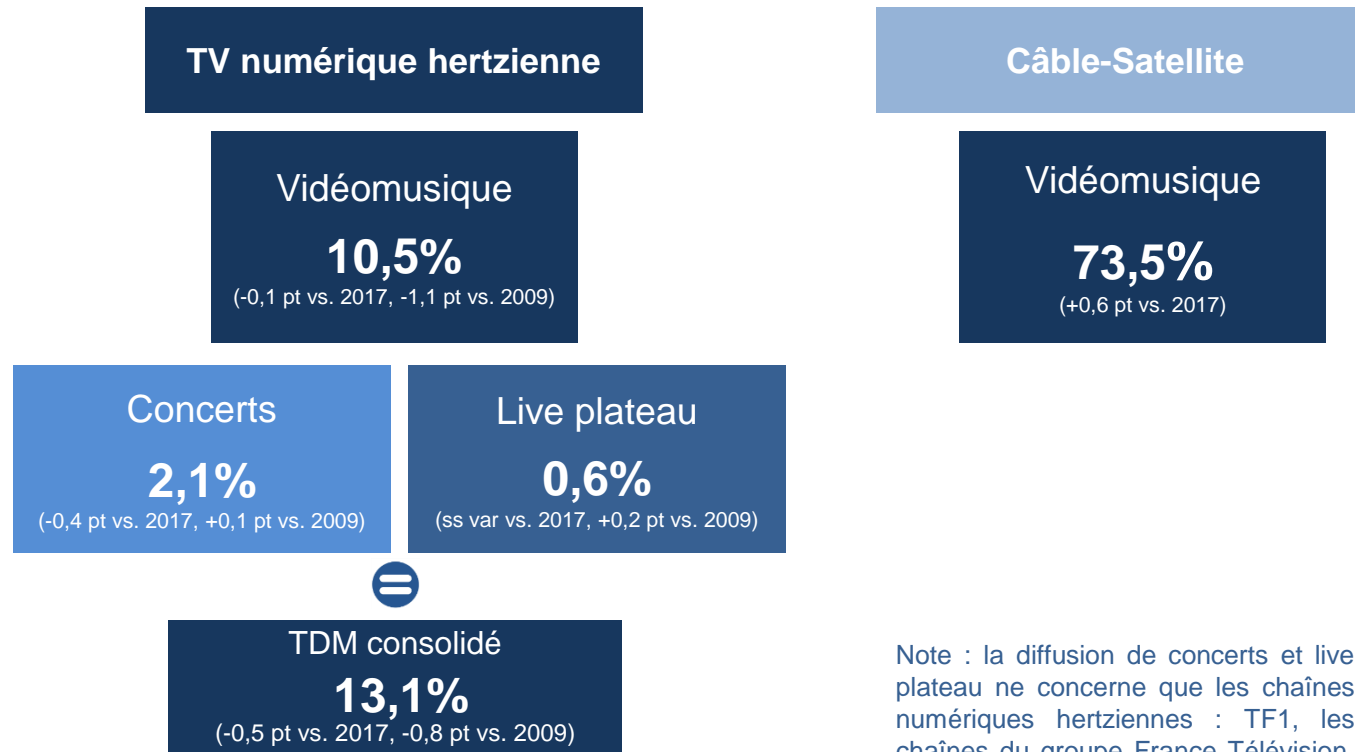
TV numérique hertzienne

Vidéomusique

10,5%

(-0,1 pt vs. 2017, -1,1 pt vs. 2009)

Concerts

2,1%

(-0,4 pt vs. 2017, +0,1 pt vs. 2009)

Live plateau

0,6%

(ss var vs. 2017, +0,2 pt vs. 2009)

TDM consolidé

13,1%

(-0,5 pt vs. 2017, -0,8 pt vs. 2009)

Câble-Satellite

Vidéomusique

73,5%

(+0,6 pt vs. 2017)

Note : la diffusion de concerts et live plateau ne concerne que les chaînes numériques hertziennes : TF1, les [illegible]